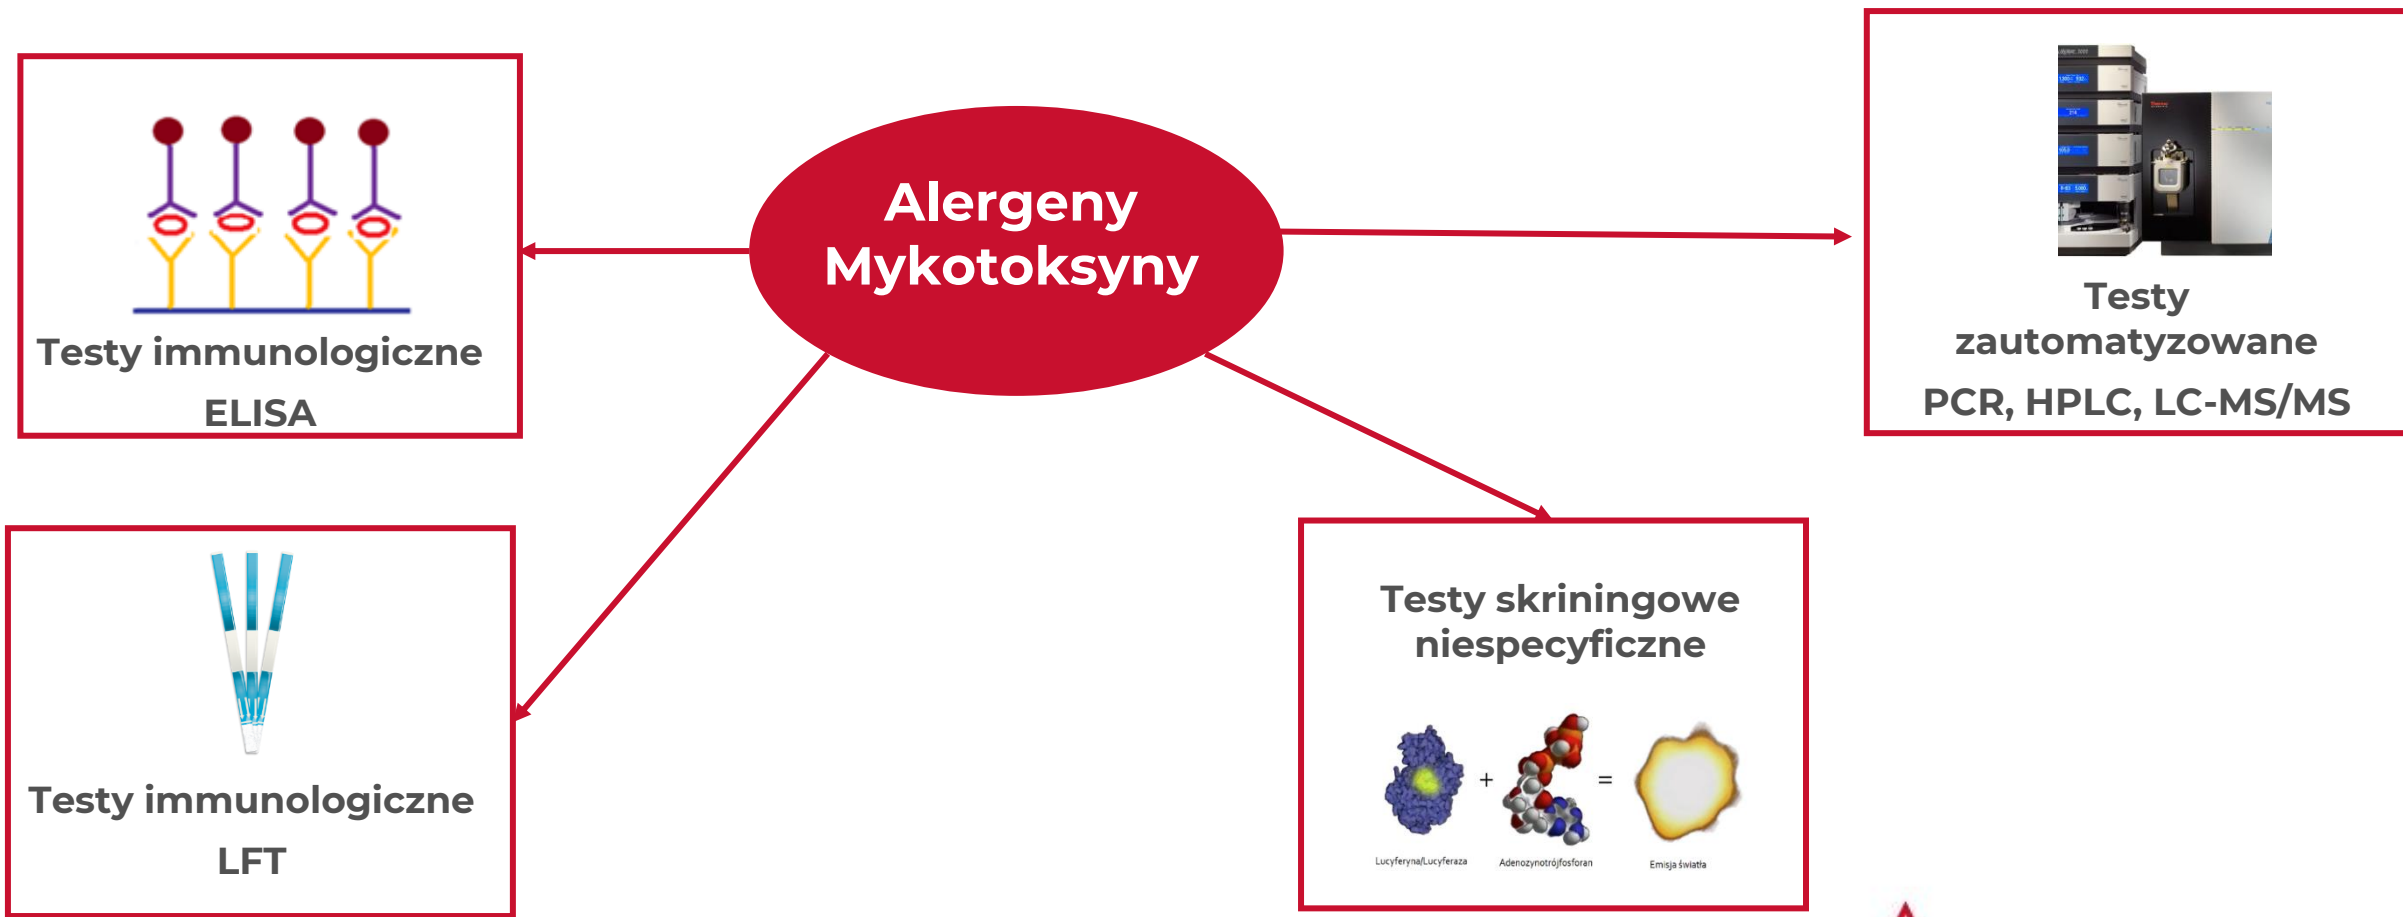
Testy immunologiczne
ELISA

Alergeny
Mykotoksyny

Testy
zautomatyzowane
PCR, HPLC, LC-MS/MS

Testy immunologiczne
LFT

Testy skriningowe
niespecyficzne

+ =

Lucyferyna/Lucyferaza

Adenozynotrójfosforan

Emisja światła